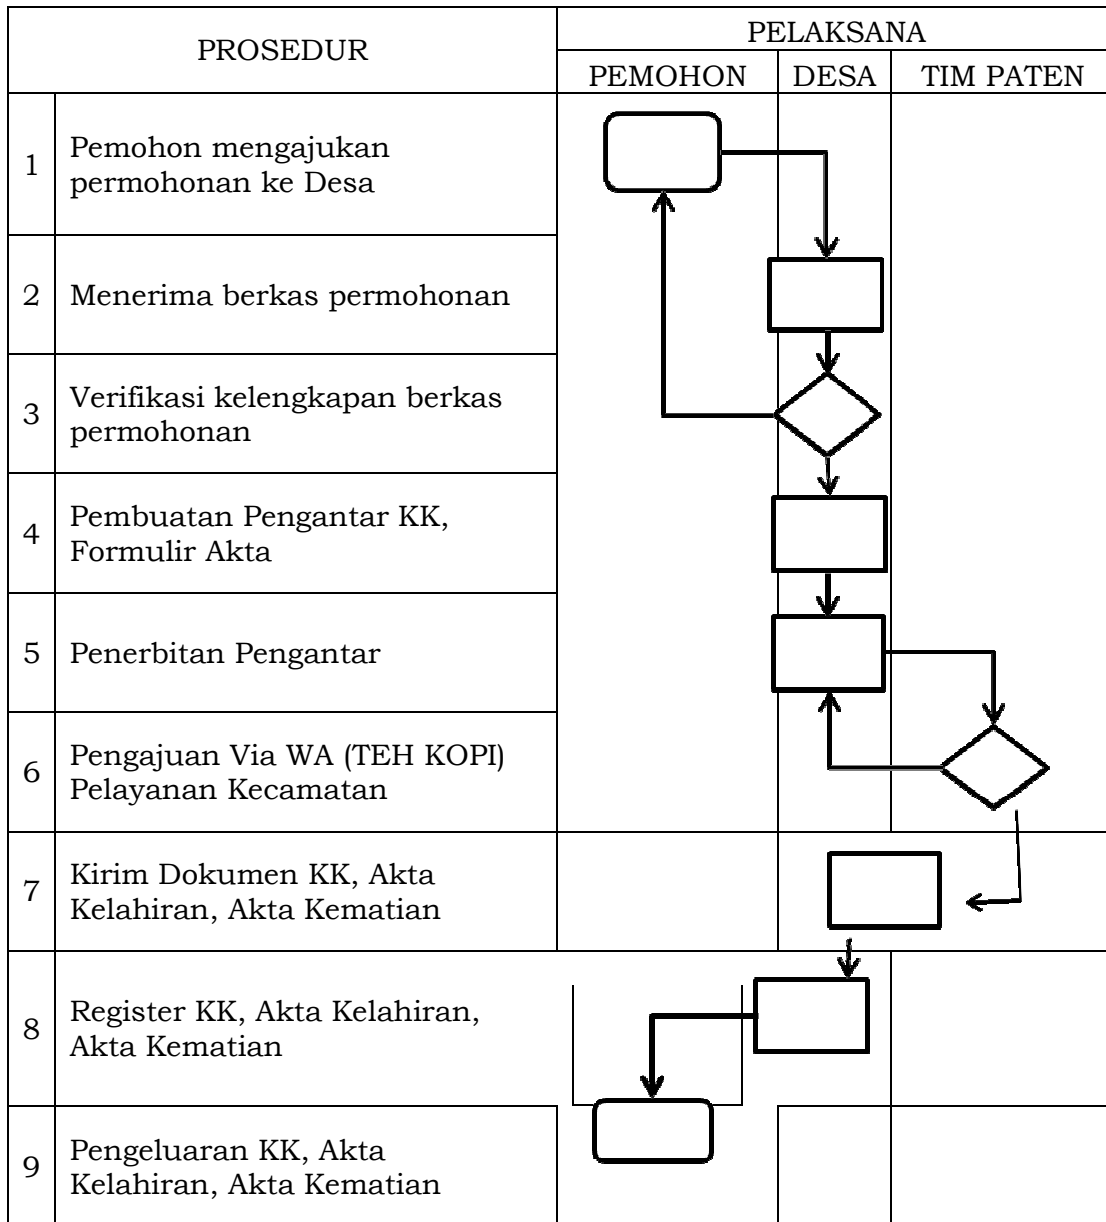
| PROSEDUR | | PELAKSANA | | |
|---|---|---|---|---|
| | | PEMOHON | DESA | TIM PATEN |
| 1 | Pemohon mengajukan permohonan ke Desa | | | |
| 2 | Menerima berkas permohonan | | | |
| 3 | Verifikasi kelengkapan berkas permohonan | | | |
| 4 | Pembuatan Pengantar KK, Formulir Akta | | | |
| 5 | Penerbitan Pengantar | | | |
| 6 | Pengajuan Via WA (TEH KOPI) Pelayanan Kecamatan | | | |
| 7 | Kirim Dokumen KK, Akta Kelahiran, Akta Kematian | | | |
| 8 | Register KK, Akta Kelahiran, Akta Kematian | | | |
| 9 | Pengeluaran KK, Akta Kelahiran, Akta Kematian | | | |